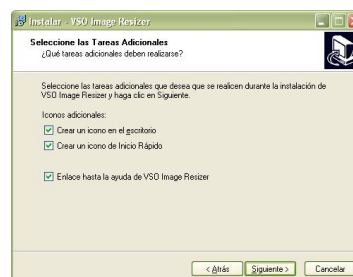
Instalar - VSO Image Resizer

Seleccione las Tareas Adicionales
¿Qué tareas adicionales deben realizarse?

Seleccione las tareas adicionales que desea que se realicen durante la instalación de VSO Image Resizer y haga clic en Siguiente.

Iconos adicionales:
Crear un icono en el escritorio
Crear un icono de Inicio Rápido

Enlace hasta la ayuda de VSO Image Resizer

< Atrás
Siguiente >
Cancelar